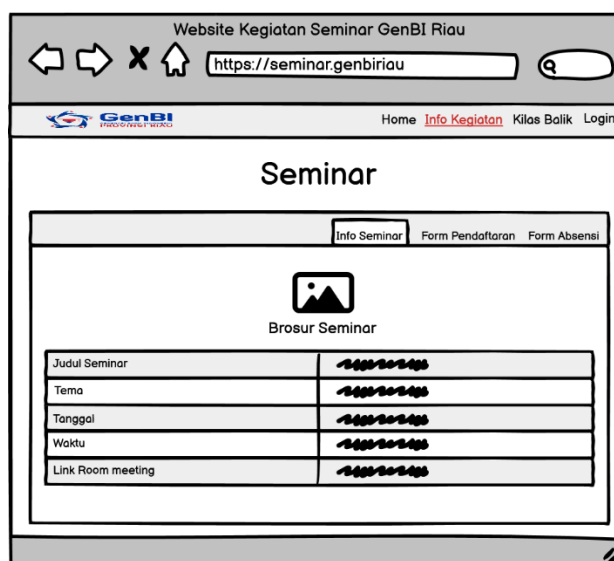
Website Kegiatan Seminar GenBI Riau

https://seminar.genbiriau

GenBI
PROVINSI RIAU

Home Info Kegiatan Kilas Balik Login

Seminar

Info Seminar Form Pendaftaran Form Absensi

Brosur Seminar

| Judul Seminar | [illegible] |
|---|---|
| Tema | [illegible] |
| Tanggal | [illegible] |
| Waktu | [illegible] |
| Link Room meeting | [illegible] |